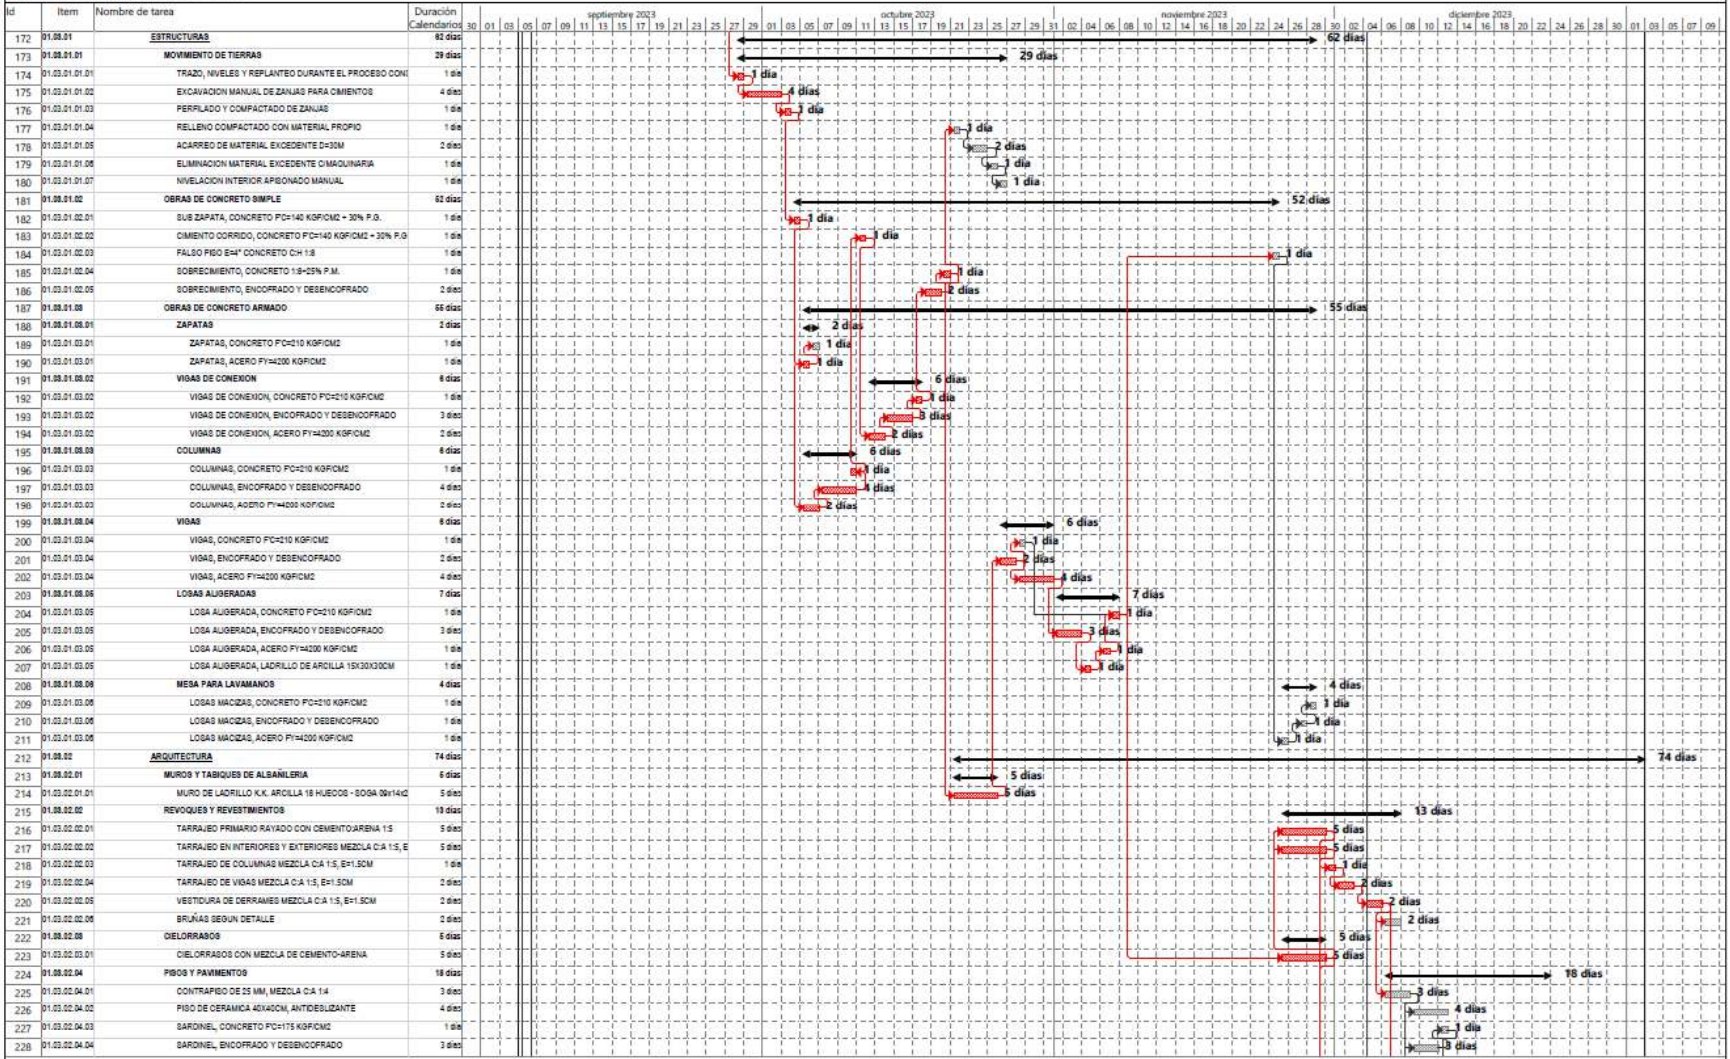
| Id | Item | Nombre de tarea | Duración Calendarios |
|---|---|---|---|
| 172 | 01.08.01 | ESTRUCTURAS | 62 días |
| 173 | 01.08.01.01 | MOVIMIENTO DE TIERRAS | 29 días |
| 174 | 01.03.01.01.01 | TRAZO, NIVELES Y REPLANTEO DURANTE EL PROCESO CON | 1 día |
| 175 | 01.03.01.01.02 | EXCAVACION MANUAL DE ZANJAS PARA CIMIENTOS | 4 días |
| 176 | 01.03.01.01.03 | PERFILADO Y COMPACTADO DE ZANJAS | 1 día |
| 177 | 01.03.01.01.04 | RELLENO COMPACTADO CON MATERIAL PROPIO | 1 día |
| 178 | 01.03.01.01.05 | ACARREO DE MATERIAL EXCEDENTE D=30M | 2 días |
| 179 | 01.03.01.01.06 | ELIMINACION MATERIAL EXCEDENTE C/MAQUINARIA | 1 día |
| 180 | 01.03.01.01.07 | NIVELACION INTERIOR APISONADO MANUAL | 1 día |
| 181 | 01.08.01.02 | OBRAS DE CONCRETO SIMPLE | 52 días |
| 182 | 01.03.01.02.01 | SUB ZAPATA, CONCRETO F'C=140 KGF/CM2 + 30% P.G. | 1 día |
| 183 | 01.03.01.02.02 | CIMIENTO CORRIDO, CONCRETO F'C=140 KGF/CM2 + 30% P.G | 1 día |
| 184 | 01.03.01.02.03 | FALSO PISO E=4" CONCRETO C:H 1:8 | 1 día |
| 185 | 01.03.01.02.04 | SOBRECIMIENTO, CONCRETO 1:8+25% P.M. | 1 día |
| 186 | 01.03.01.02.05 | SOBRECIMIENTO, ENCOFRADO Y DESENCOFRADO | 2 días |
| 187 | 01.08.01.03 | OBRAS DE CONCRETO ARMADO | 55 días |
| 188 | 01.08.01.03.01 | ZAPATAS | 2 días |
| 189 | 01.03.01.03.01 | ZAPATAS, CONCRETO F'C=210 KGF/CM2 | 1 día |
| 190 | 01.03.01.03.01 | ZAPATAS, ACERO FY=4200 KGF/CM2 | 1 día |
| 191 | 01.08.01.03.02 | VIGAS DE CONEXION | 6 días |
| 192 | 01.03.01.03.02 | VIGAS DE CONEXION, CONCRETO F'C=210 KGF/CM2 | 1 día |
| 193 | 01.03.01.03.02 | VIGAS DE CONEXION, ENCOFRADO Y DESENCOFRADO | 3 días |
| 194 | 01.03.01.03.02 | VIGAS DE CONEXION, ACERO FY=4200 KGF/CM2 | 2 días |
| 195 | 01.08.01.03.03 | COLUMNAS | 6 días |
| 196 | 01.03.01.03.03 | COLUMNAS, CONCRETO F'C=210 KGF/CM2 | 1 día |
| 197 | 01.03.01.03.03 | COLUMNAS, ENCOFRADO Y DESENCOFRADO | 4 días |
| 198 | 01.03.01.03.03 | COLUMNAS, ACERO FY=4200 KGF/CM2 | 2 días |
| 199 | 01.08.01.03.04 | VIGAS | 6 días |
| 200 | 01.03.01.03.04 | VIGAS, CONCRETO F'C=210 KGF/CM2 | 1 día |
| 201 | 01.03.01.03.04 | VIGAS, ENCOFRADO Y DESENCOFRADO | 2 días |
| 202 | 01.03.01.03.04 | VIGAS, ACERO FY=4200 KGF/CM2 | 4 días |
| 203 | 01.08.01.03.05 | LOSAS ALIGERADAS | 7 días |
| 204 | 01.03.01.03.05 | LOSA ALIGERADA, CONCRETO F'C=210 KGF/CM2 | 1 día |
| 205 | 01.03.01.03.05 | LOSA ALIGERADA, ENCOFRADO Y DESENCOFRADO | 3 días |
| 206 | 01.03.01.03.05 | LOSA ALIGERADA, ACERO FY=4200 KGF/CM2 | 1 día |
| 207 | 01.03.01.03.05 | LOSA ALIGERADA, LADRILLO DE ARCILLA 15X30X30CM | 1 día |
| 208 | 01.08.01.03.06 | MESA PARA LAVAMANOS | 4 días |
| 209 | 01.03.01.03.06 | LOSAS MACIZAS, CONCRETO F'C=210 KGF/CM2 | 1 día |
| 210 | 01.03.01.03.06 | LOSAS MACIZAS, ENCOFRADO Y DESENCOFRADO | 1 día |
| 211 | 01.03.01.03.06 | LOSAS MACIZAS, ACERO FY=4200 KGF/CM2 | 1 día |
| 212 | 01.08.02 | ARQUITECTURA | 74 días |
| 213 | 01.08.02.01 | MUROS Y TABIQUES DE ALBAÑILERIA | 5 días |
| 214 | 01.03.02.01.01 | MURO DE LADRILLO K.K. ARCILLA 18 HUECOS - SOGA 09x14x2 | 5 días |
| 215 | 01.08.02.02 | REVOQUES Y REVESTIMIENTOS | 10 días |
| 216 | 01.03.02.02.01 | TARRAJEO PRIMARIO RAYADO CON CEMENTO:ARENA 1:5 | 5 días |
| 217 | 01.03.02.02.02 | TARRAJEO EN INTERIORES Y EXTERIORES MEZCLA C:A 1:5, E | 5 días |
| 218 | 01.03.02.02.03 | TARRAJEO DE COLUMNAS MEZCLA C:A 1:5, E=1.5CM | 1 día |
| 219 | 01.03.02.02.04 | TARRAJEO DE VIGAS MEZCLA C:A 1:5, E=1.5CM | 2 días |
| 220 | 01.03.02.02.05 | VESTIDURA DE DERRAMES MEZCLA C:A 1:5, E=1.5CM | 2 días |
| 221 | 01.03.02.02.06 | BRUÑAS SEGUN DETALLE | 2 días |
| 222 | 01.08.02.03 | CIELORRASOS | 5 días |
| 223 | 01.03.02.03.01 | CIELORRASOS CON MEZCLA DE CEMENTO-ARENA | 5 días |
| 224 | 01.08.02.04 | PISOS Y PAVIMENTOS | 18 días |
| 225 | 01.03.02.04.01 | CONTRAPISO DE 25 MM, MEZCLA C:A 1:4 | 3 días |
| 226 | 01.03.02.04.02 | PISO DE CERAMICA 40X40CM, ANTIDESLIZANTE | 4 días |
| 227 | 01.03.02.04.03 | SARDINEL, CONCRETO F'C=175 KGF/CM2 | 1 día |
| 228 | 01.03.02.04.04 | SARDINEL, ENCOFRADO Y DESENCOFRADO | 3 días |

septiembre 2023 | octubre 2023 | noviembre 2023 | diciembre 2023

30 01 03 05 07 09 11 13 15 17 19 21 23 25 27 29 01 03 05 07 09 11 13 15 17 19 21 23 25 27 29 31 02 04 06 08 10 12 14 16 18 20 22 24 26 28 30 02 04 06 08 10 12 14 16 18 20 22 24 26 28 30 01 03 05 07 09

62 días
29 días
1 día
4 días
1 día
1 día
2 días
1 día
1 día
52 días
1 día
1 día
1 día
1 día
2 días
55 días
2 días
1 día
1 día
6 días
1 día
3 días
2 días
6 días
1 día
4 días
2 días
6 días
1 día
2 días
4 días
7 días
1 día
3 días
1 día
1 día
4 días
1 día
1 día
1 día
74 días
5 días
5 días
13 días
5 días
5 días
1 día
2 días
2 días
2 días
5 días
5 días
18 días
3 días
4 días
1 día
3 días